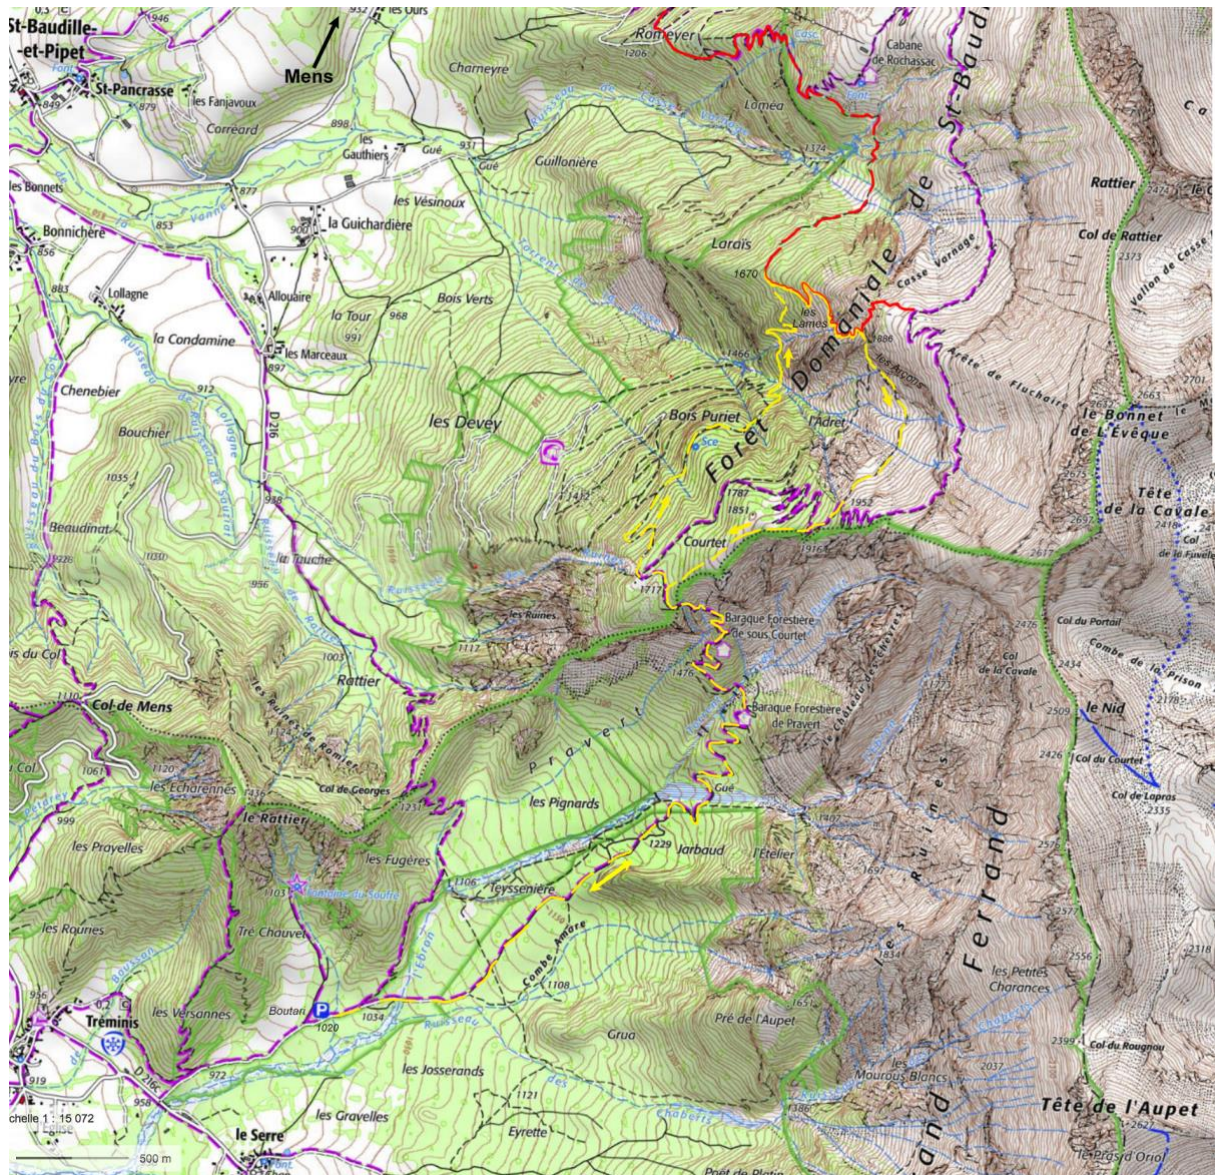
St-Baudille-et-Pipet
946
Mens
932
les Ours
Romeyer
1206
Cabane de Rochassac
St-Pancrasse
879
les Fanjavoux
Charneyre
Loméa
Correard
898
les Gauthiers
Gué
931
Gué
Guillonière
1324
Forêt Domaniale de St-Baudille
Rattier
Col de Rattier
2373
les Bonnets
877
les Vésinoux
853
la Guichardière
Larais
Cosse Varaage
Vallon de Casse
Bonnichère
856
900
883
Lollagne
Allouaire
Bois Verts
1670
la Tour
968
les Lamas
la Condamine
les Marceaux
897
1466
886
Arête de Fluchaire
Chenebier
912
le Bonnet de L'Évêque
2701
Bouchier
les Devey
Bois Puriet
l'Adret
1035
Tête de la Cavale
D 216
1787
1851
1953
2418
Col de la Fuvelle
Beaudinat
1030
938
Courtet
1916
2617
2697
928
la Tauche
956
1711
les Ruines
Baraque Forestière de sous Courtet
2476
Col du Portail
Combe de la Prison
Col de la Cavale
2434
1117
1003
1476
Rattier
Baraque Forestière de Pravert
Col de Mens
1110
Le Nid
2509
Ferrand
Pravert
2426
Col du Courtet
1061
1120
les Echarennes
Col de Georges
les Pignards
Col de Lapras
2335
le Rattier
1231
Gué
1407
999
1229
Jarbaud
l'Etelier
les Prayelles
les Fugères
1697
1106
Teyssenière
les Rouries
Tré Chauvet
2577
Combe Amare
1834
2556
2318
956
Trèminis
les Versannes
Boutan
1020
1034
1108
les Petites Charances
Grua
Pré de l'Aupet
2399
Col du Raugnou
919
972
les Josserands
les Mauroux Blancs
2037
958
1121
Tête de l'Aupet
chelle 1 : 15 072
les Gravelles
Eyrette
le Serre
500 m
Pas d'Oriol